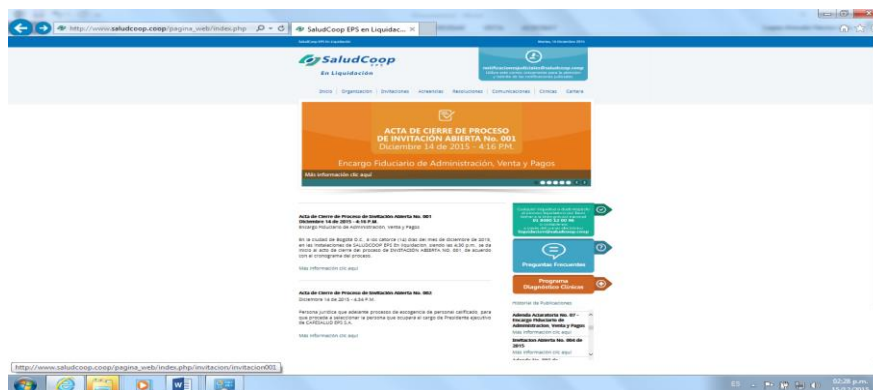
http://www.saludcoop.coop/pagina_web/index.php
SaludCoop EPS en Liquidac... ×

SaludCoop
En Liquidación

Inicio | Organización | Invitaciones | Acreencias | Resoluciones | Comunicaciones | Clínicas | Cartera

ACTA DE CIERRE DE PROCESO DE INVITACIÓN ABIERTA No. 001
Diciembre 14 de 2015 - 4:16 P.M.

Encargo Fiduciario de Administración, Venta y Pagos

Más información clic aquí

Acta de Cierre de Proceso de Invitación Abierta No. 001
Diciembre 14 de 2015 - 4:16 P.M.
Encargo Fiduciario de Administración, Venta y Pagos

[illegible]

Más información clic aquí

Acta de Cierre de Proceso de Invitación Abierta No. 002
Diciembre 14 de 2015 - 4:34 P.M.

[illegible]

Más información clic aquí

Preguntas Frecuentes

Programa Diagnóstico Clínico

Historial de Publicaciones

Adenda Aclaratoria No. 07 - Encargo Fiduciario de Administración, Venta y Pagos
Más información clic aquí
Invitacion Abierta No. 004 de 2015
Más información clic aquí

http://www.saludcoop.coop/pagina_web/index.php/invitacion/invitacion001

ES
02:28 p.m.
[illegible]